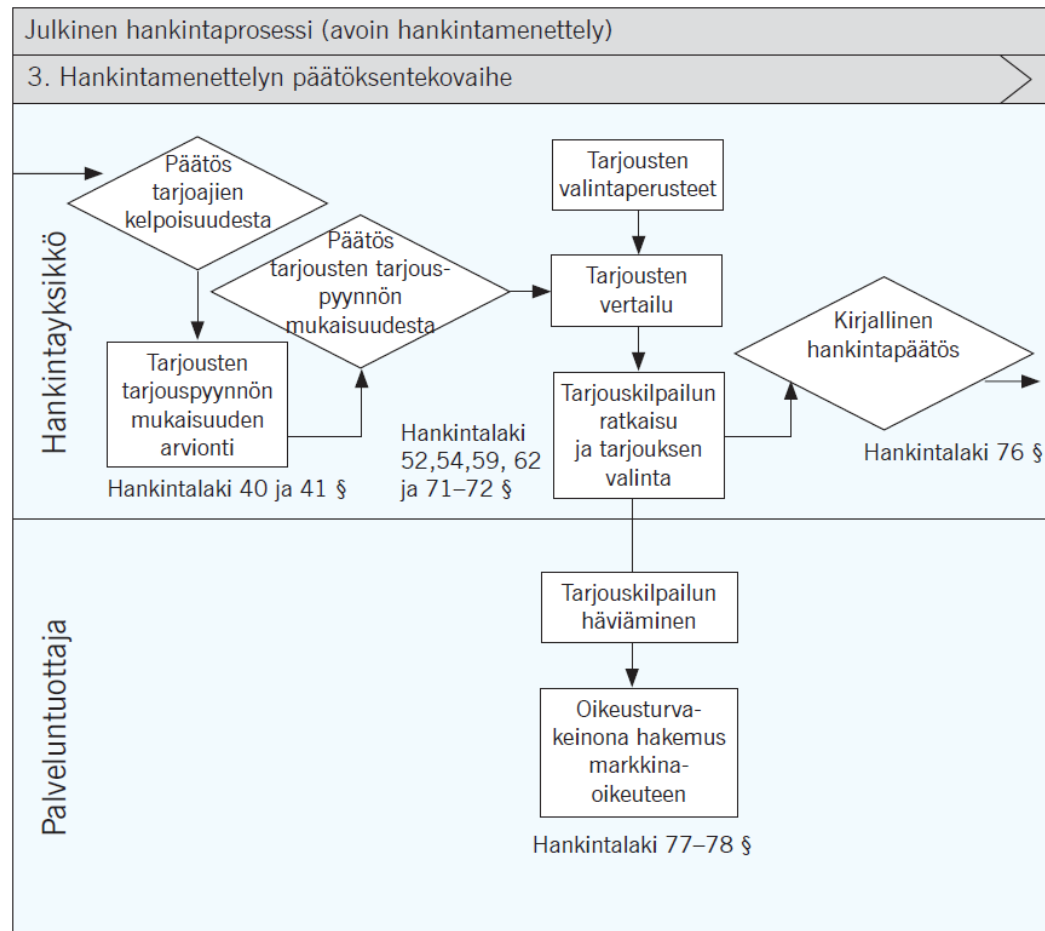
Julkinen hankintaprosessi (avoin hankintamenettely)

3. Hankintamenettelyn päätöksentekovaihe

Hankintayksikkö

Päätös tarjoajien kelpoisuudesta

Tarjousten tarjouspyynnön mukaisuuden arviointi

Hankintalaki 40 ja 41 §

Päätös tarjousten tarjouspyynnön mukaisuudesta

Hankintalaki 52,54,59, 62 ja 71–72 §

Tarjousten valintaperusteet

Tarjousten vertailu

Tarjouskilpailun ratkaisu ja tarjouksen valinta

Kirjallinen hankintapäätös

Hankintalaki 76 §

Palveluntuottaja

Tarjouskilpailun häviäminen

Oikeusturvakeinona hakemus markkinaoikeuteen

Hankintalaki 77–78 §